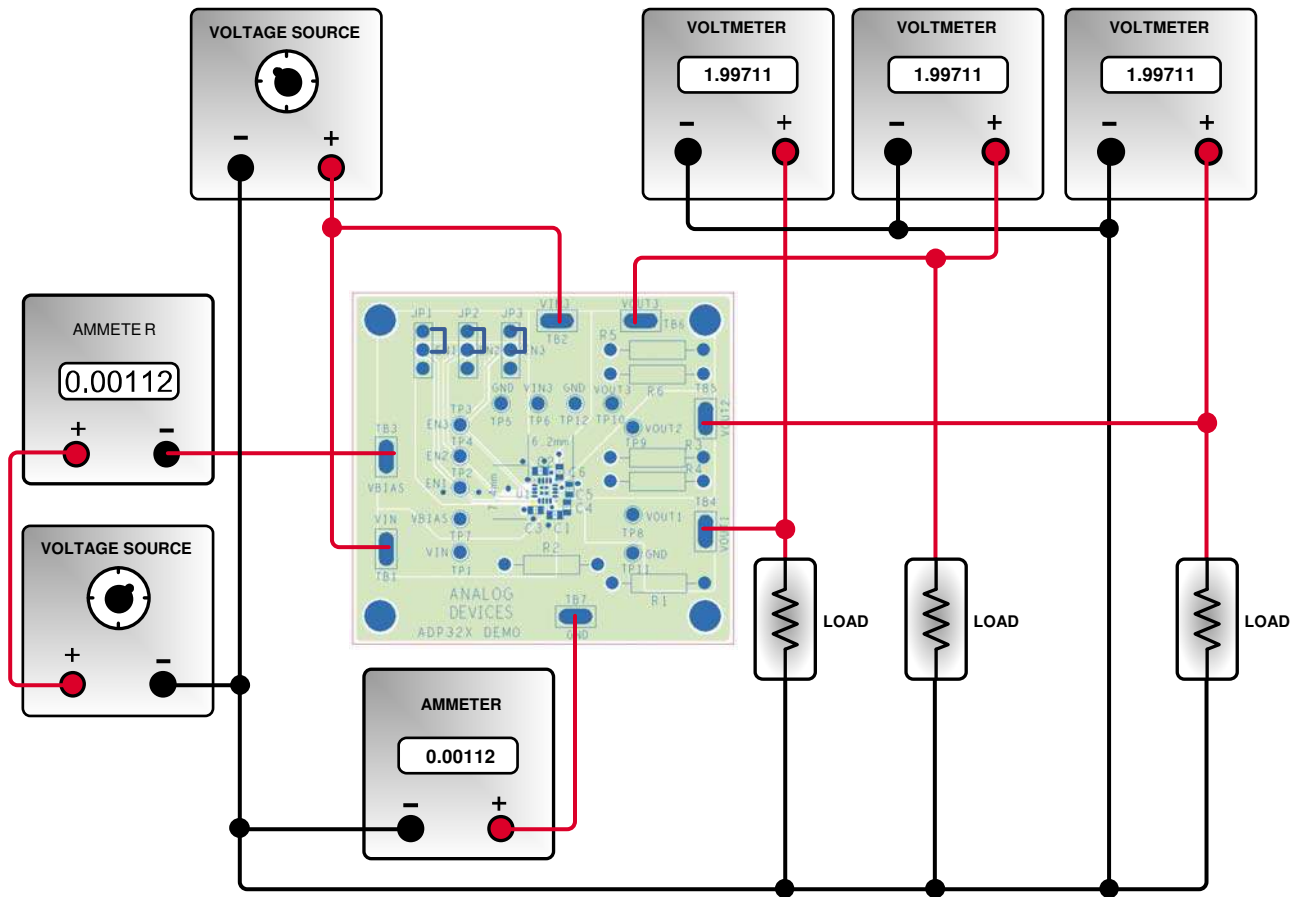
VOLTAGE SOURCE
– +

VOLTMETER
1.99711
– +

VOLTMETER
1.99711
– +

VOLTMETER
1.99711
– +

AMMETE R
0.00112
+ –

VOLTAGE SOURCE
+ –

JP1 JP2 JP3 VIN3 VOUT3
TB2 TB6
R5
EN1 EN2 EN3
GND VIN3 GND VOUT3 R6
TB5
TP3 TP5 TP6 TP12 TP10 VOUT2
TB3 EN3 TP4 6.2mm TP9 R3
EN2 TP2 L6 R4
VBIAS EN1 U1 C5 C4 TB4
VBIAS C3 C1 VOUT1
VIN TP7 TP8 VOUT1
VIN R2 GND
TB1 TP1 TP11 R1
ANALOG DEVICES
ADP32X DEMO
TB7
GND

LOAD
LOAD
LOAD

AMMETER
0.00112
– +